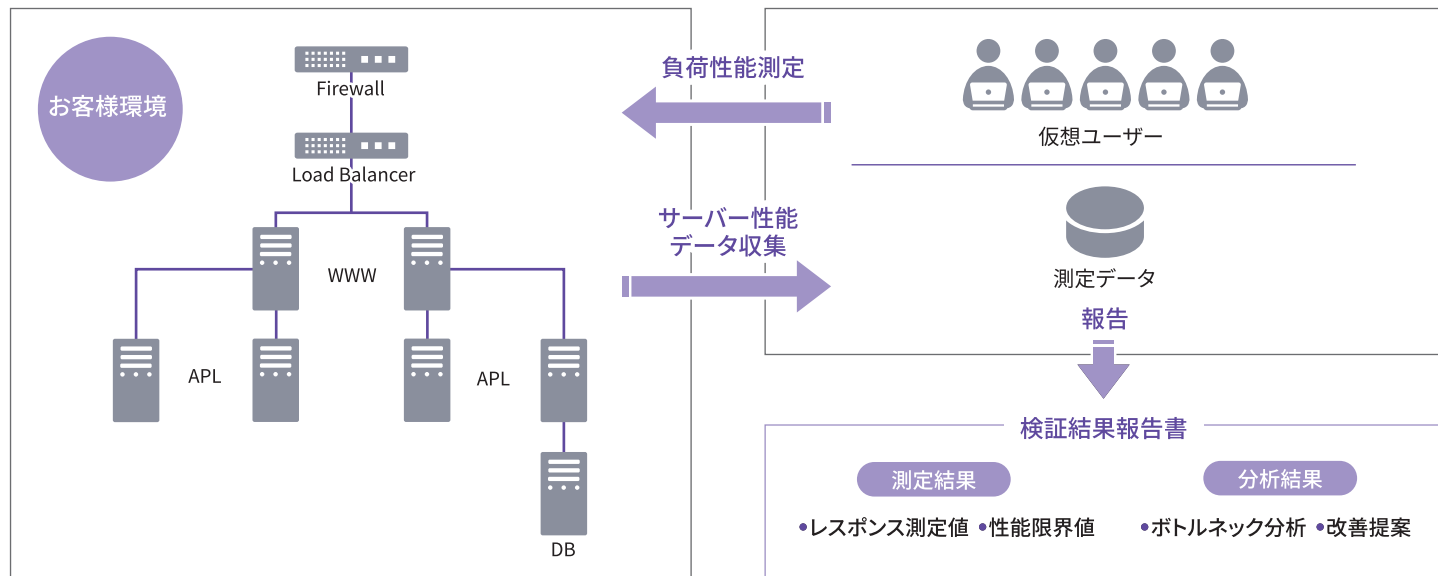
お客様環境

Firewall

Load Balancer

WWW

APL

APL

DB

負荷性能測定

サーバー性能
データ収集

仮想ユーザー

測定データ

報告

検証結果報告書

測定結果

分析結果

•レスポンス測定値 •性能限界値

•ボトルネック分析 •改善提案